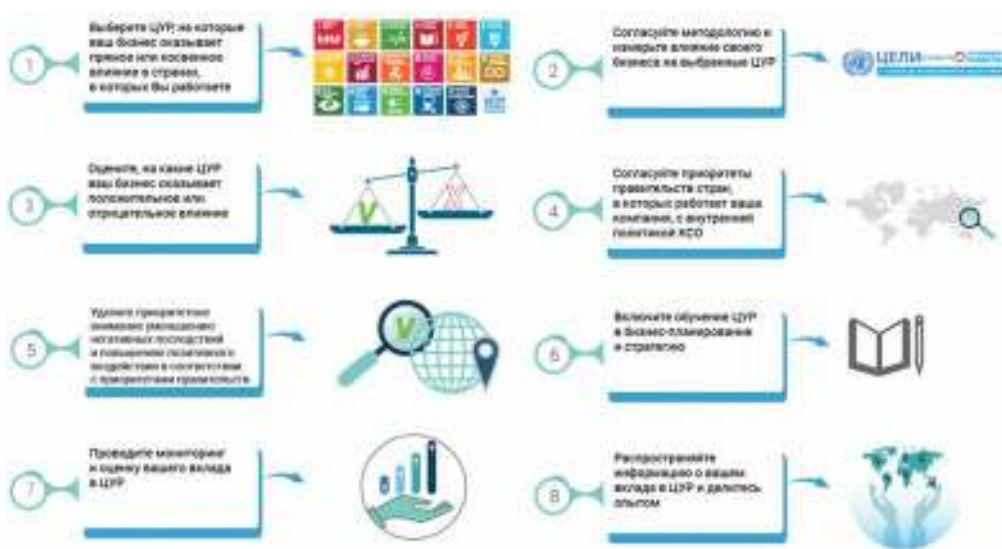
1

Выберете ЦУР, на которые ваш бизнес оказывает прямое или косвенное влияние в странах, в которых Вы работаете

2

Согласуйте методологию и измерьте влияние своего бизнеса на выбранные ЦУР

ЦЕЛИ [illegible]

3

Оцените, на какие ЦУР ваш бизнес оказывает положительное или отрицательное влияние

4

Согласуйте приоритеты правительства стран, в которых работает ваша компания, с внутренней политикой КСО

5

Уделите приоритетное внимание уменьшению негативных последствий и повышению позитивного воздействия в соответствии с приоритетами правительств

6

Включите обучение ЦУР в бизнес-планирование и стратегию

7

Проводите мониторинг и оценку вашего вклада в ЦУР

8

Распространяйте информацию о вашем вкладе в ЦУР и делитесь опытом